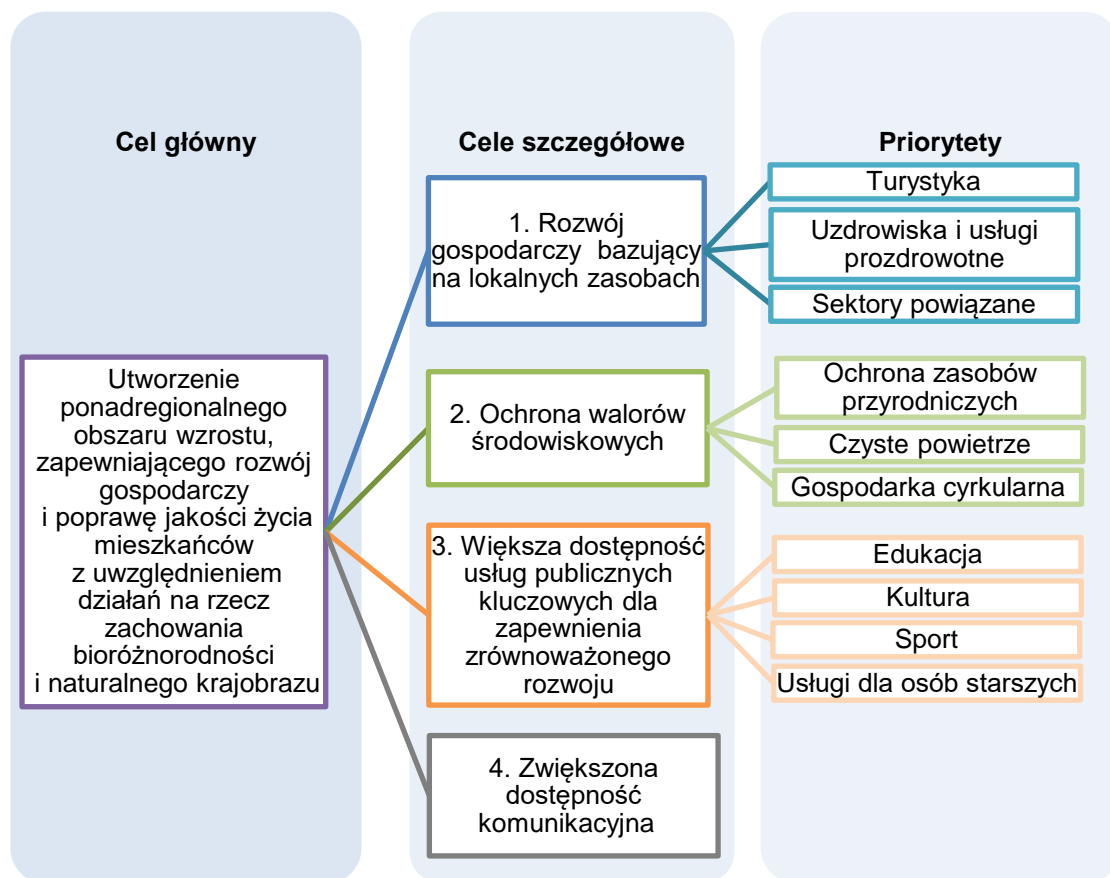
Cel główny

Utworzenie ponadregionalnego obszaru wzrostu, zapewniającego rozwój gospodarczy i poprawę jakości życia mieszkańców z uwzględnieniem działań na rzecz zachowania bioróżnorodności i naturalnego krajobrazu

Cele szczegółowe

1. Rozwój gospodarczy bazujący na lokalnych zasobach

2. Ochrona walorów środowiskowych

3. Większa dostępność usług publicznych kluczowych dla zapewnienia zrównoważonego rozwoju

4. Zwiększona dostępność komunikacyjna

Priorytety

Turystyka

Uzdrowiska i usługi prozdrowotne

Sektory powiązane

Ochrona zasobów przyrodniczych

Czyste powietrze

Gospodarka cyrkularna

Edukacja

Kultura

Sport

Usługi dla osób starszych